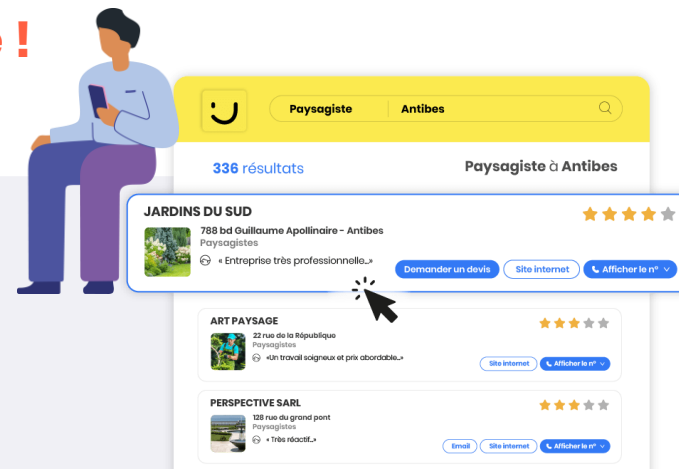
e !

Paysagiste | Antibes

336 résultats

Paysagiste à Antibes

JARDINS DU SUD
788 bd Guillaume Apollinaire - Antibes
Paysagistes
« Entreprise très professionnelle...»
Demander un devis
Site internet
Afficher le n°

ART PAYSAGE
22 rue de la République
Paysagistes
«Un travail soigneux et prix abordable...»
Site internet
Afficher le n°

PERSPECTIVE SARL
128 rue du grand pont
Paysagistes
« Très réactif...»
Email
Site internet
Afficher le n°